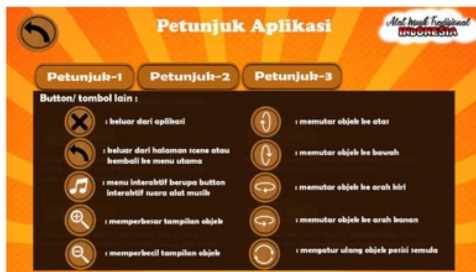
Petunjuk Aplikasi

Alat Musik Tradisional INDONESIA

Petunjuk-1
Petunjuk-2
Petunjuk-3

Button/ tombol lain :

: keluar dari aplikasi

: keluar dari halaman scene atau kembali ke menu utama

: menu interaktif berupa button interaktif suara alat musik

: memperbesar tampilan objek

: memperkecil tampilan objek

: memutar objek ke atas

: memutar objek ke bawah

: memutar objek ke arah kiri

: memutar objek ke arah kanan

: mengatur ulang objek posisi semula